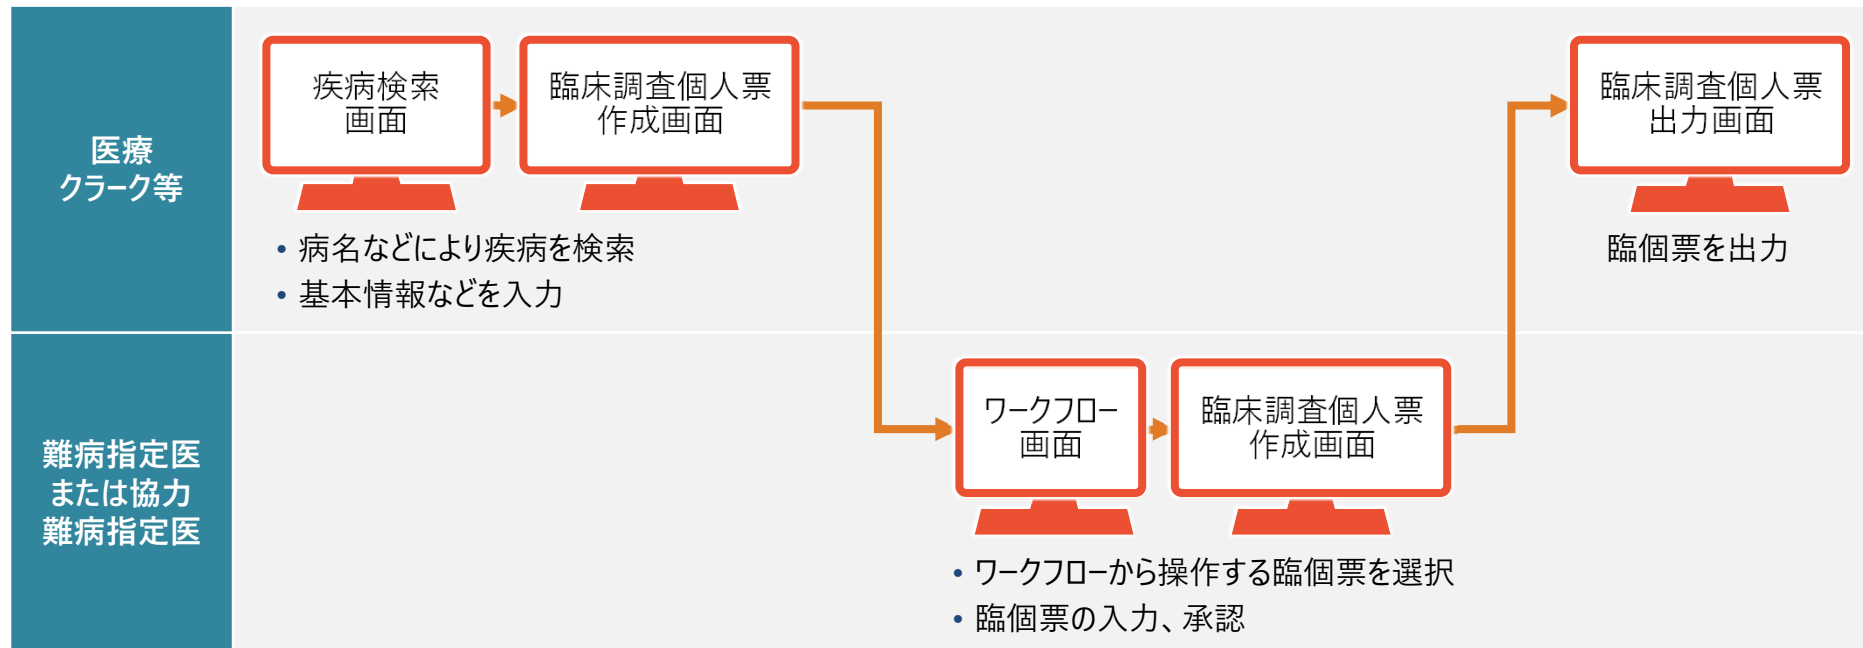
医療
クラーク等

疾病検索
画面

臨床調査個人票
作成画面

臨床調査個人票
出力画面

• 病名などにより疾病を検索
• 基本情報などを入力

臨個票を出力

難病指定医
または協力
難病指定医

ワークフロー
画面

臨床調査個人票
作成画面

• ワークフローから操作する臨個票を選択
• 臨個票の入力、承認